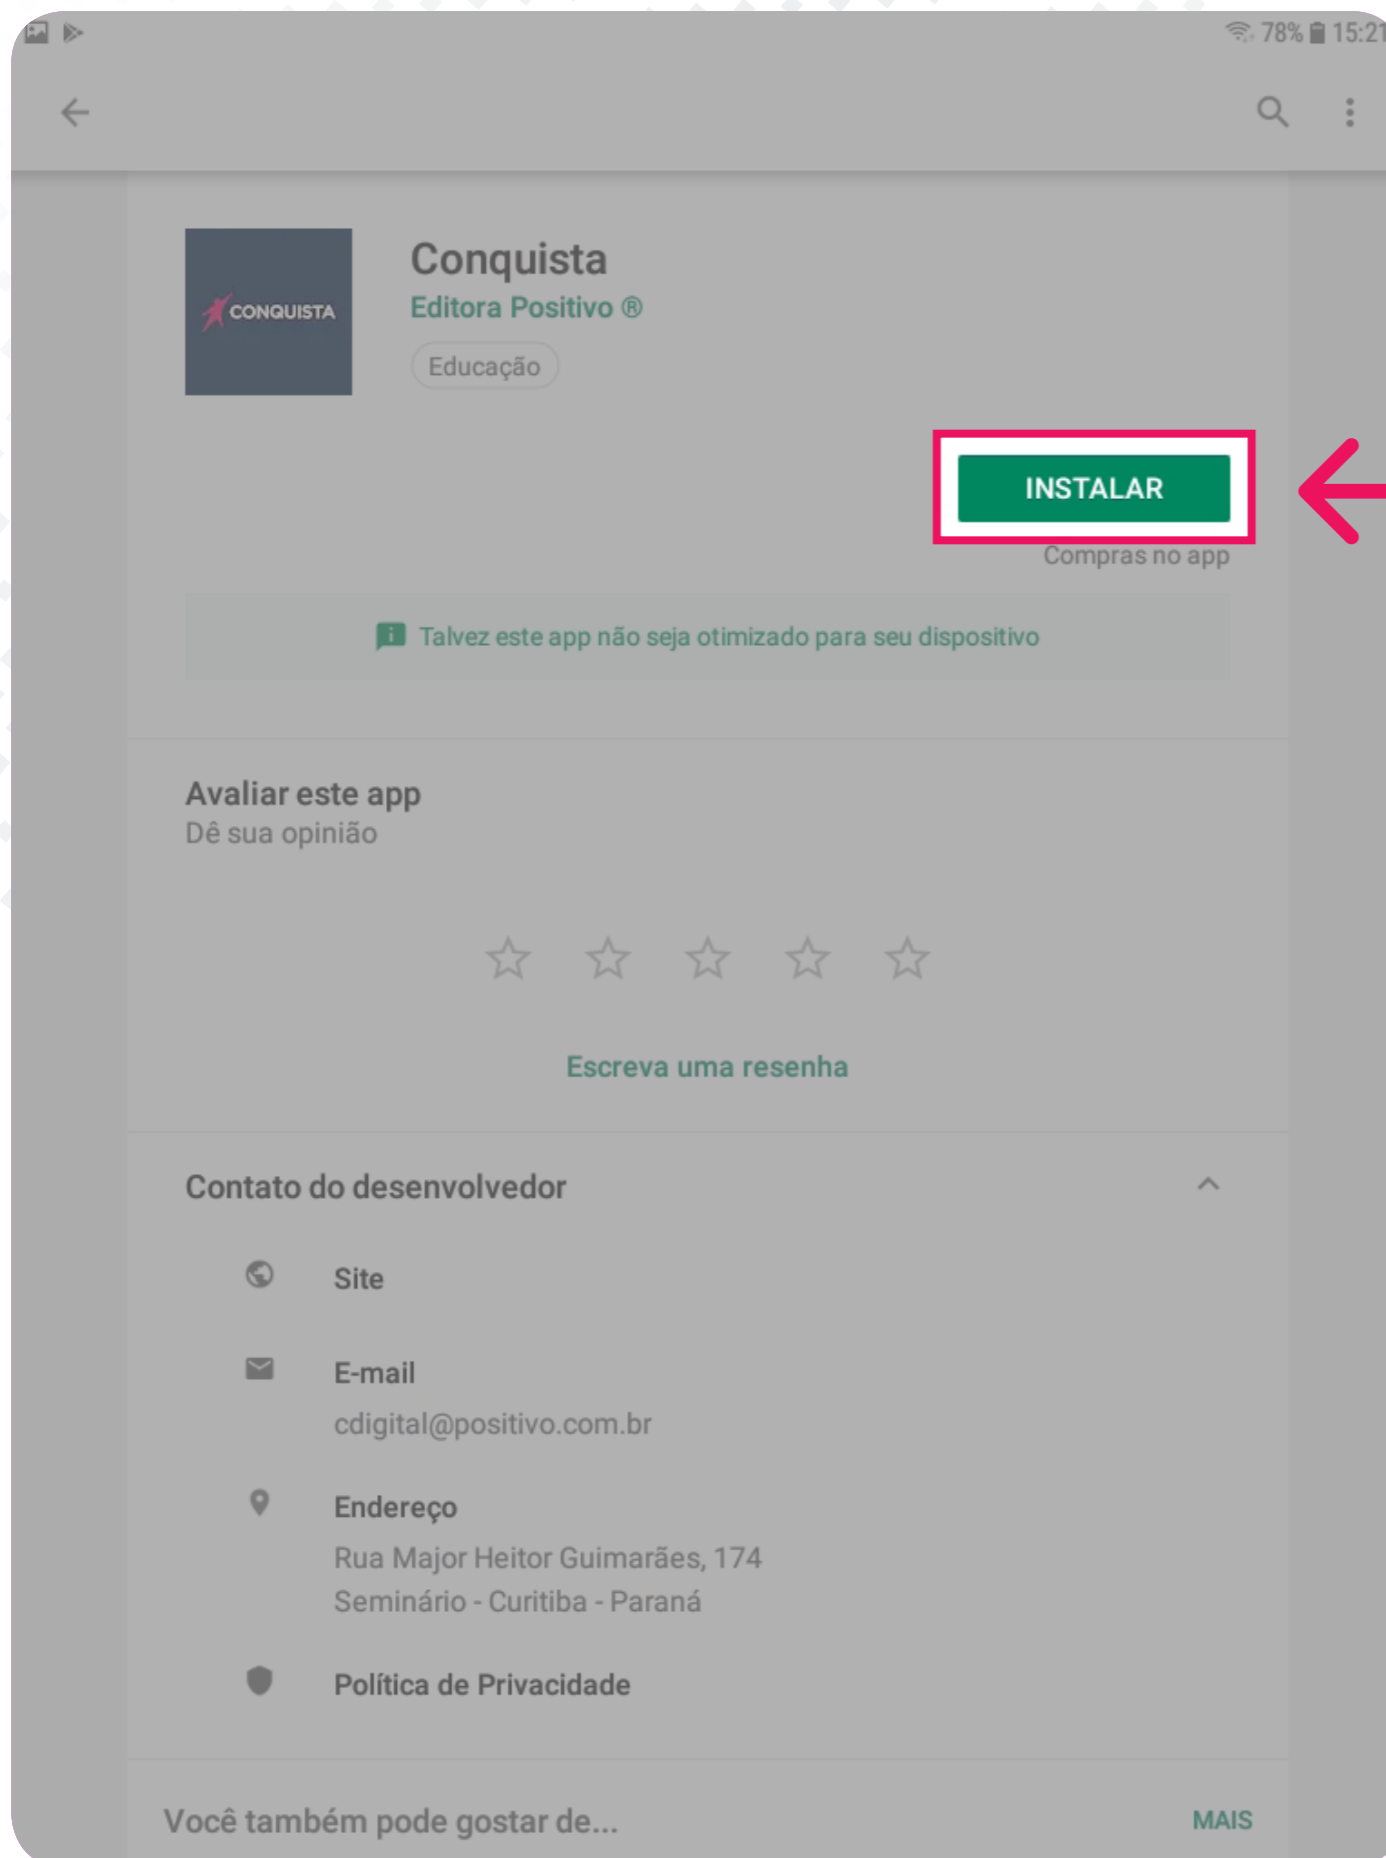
78% 15:21

CONQUISTA

Conquista
Editora Positivo ®
Educação

INSTALAR
Compras no app

Talvez este app não seja otimizado para seu dispositivo

Avaliar este app
Dê sua opinião

Escreva uma resenha

Contato do desenvolvedor

Site

E-mail
cdigital@positivo.com.br

Endereço
Rua Major Heitor Guimarães, 174
Seminário - Curitiba - Paraná

Política de Privacidade

Você também pode gostar de...
MAIS